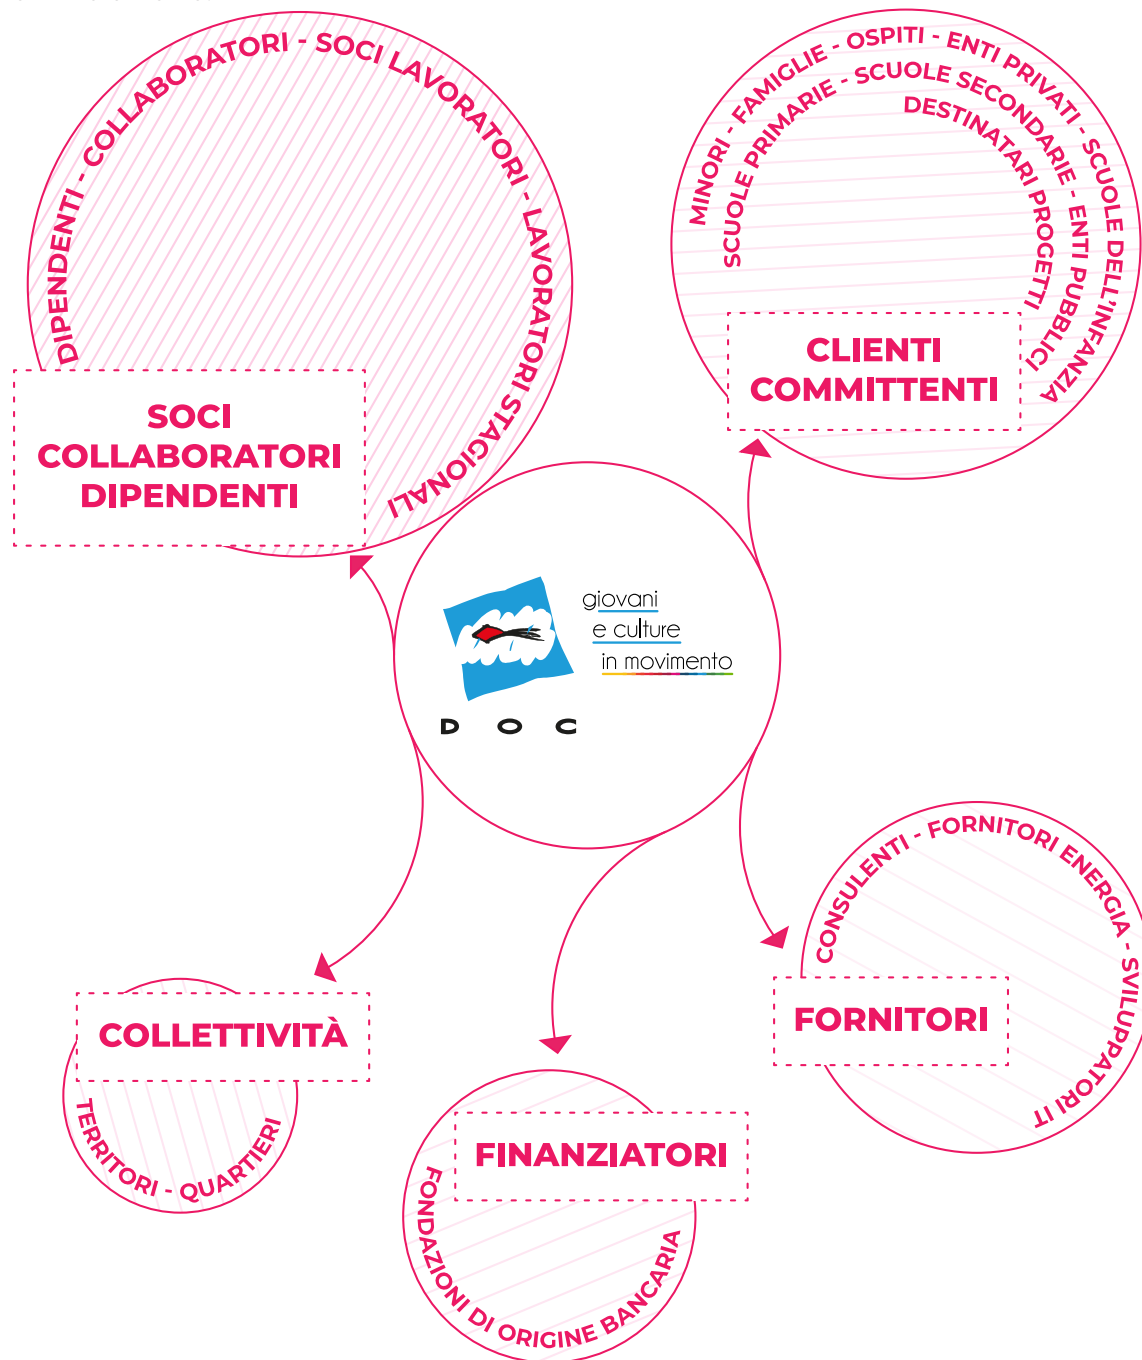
DIPENDENTI - COLLABORATORI - SOCI LAVORATORI - LAVORATORI STAGIONALI

SOCI
COLLABORATORI
DIPENDENTI

MINORI - FAMIGLIE - OSPITI - ENTI PRIVATI - SCUOLE DELL'INFANZIA

SCUOLE PRIMARIE - SCUOLE SECONDARIE - ENTI PUBBLICI

DESTINATARI PROGETTI

CLIENTI
COMMITTENTI

giovani
e culture
in movimento

D O C

COLLETTIVITÀ

TERRITORI - QUARTIERI

FINANZIATORI

FONDAZIONI DI ORIGINE BANCARIA

CONSULENTI - FORNITORI ENERGIA - SVILUPPATORI IT

FORNITORI